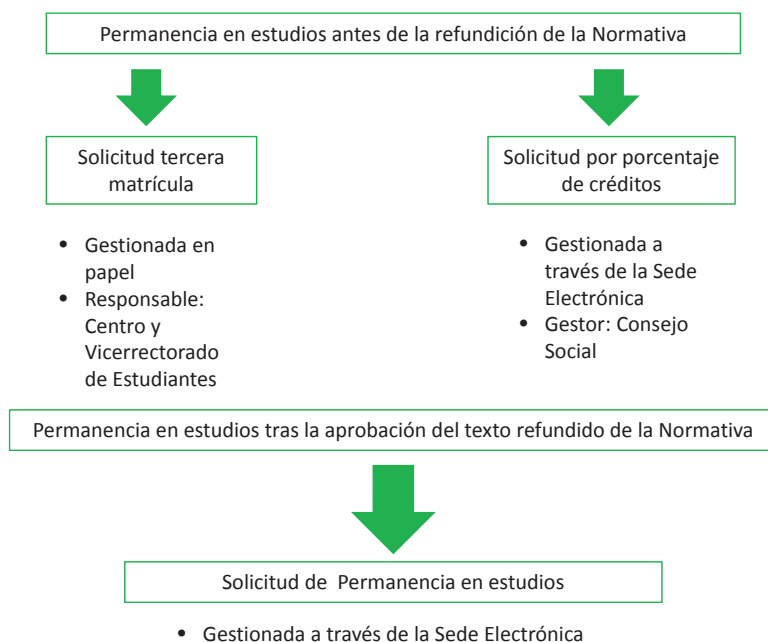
Permanencia en estudios antes de la refundición de la Normativa

Solicitud tercera matrícula

- Gestionada en papel
- Responsable: Centro y Vicerrectorado de Estudiantes

Solicitud por porcentaje de créditos

- Gestionada a través de la Sede Electrónica
- Gestor: Consejo Social

Permanencia en estudios tras la aprobación del texto refundido de la Normativa

Solicitud de Permanencia en estudios

- Gestionada a través de la Sede Electrónica